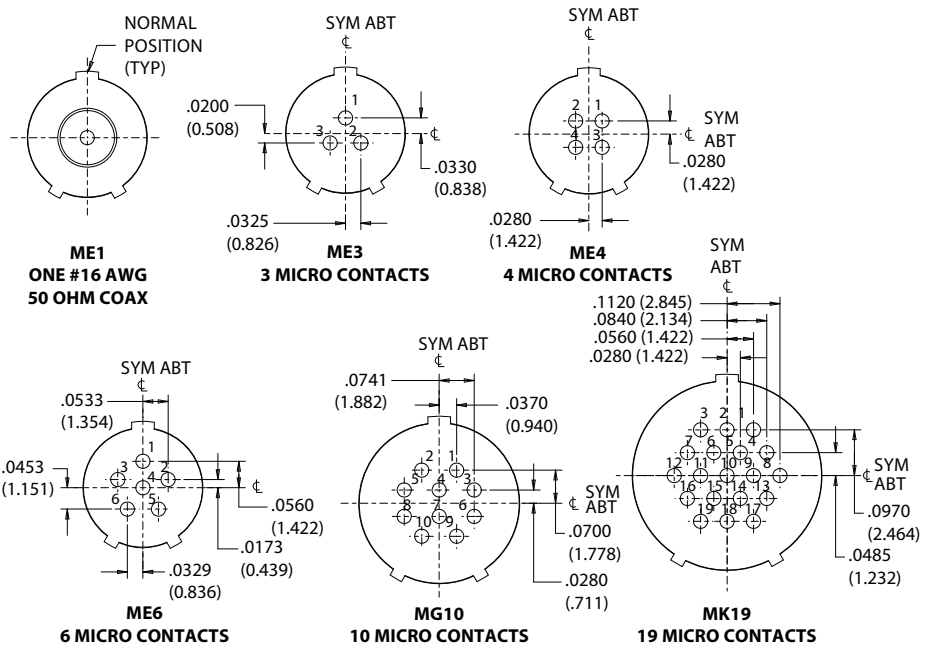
NORMAL POSITION (TYP)

ME1
ONE #16 AWG
50 OHM COAX

SYM ABT
℄
.0200
(0.508)
1
3
2
℄
.0330
(0.838)
.0325
(0.826)

ME3
3 MICRO CONTACTS

SYM ABT
℄
2 1
4 3
℄
SYM ABT
.0280
(1.422)
.0280
(1.422)

ME4
4 MICRO CONTACTS

SYM ABT
℄
.0533
(1.354)
.0453
(1.151)
1
3
4
2
6
5
℄
.0560
(1.422)
.0173
(0.439)
.0329
(0.836)

ME6
6 MICRO CONTACTS

SYM ABT
℄
.0741
(1.882)
.0370
(0.940)
2
1
5
4
3
8
7
6
10
9
℄ SYM ABT
.0700
(1.778)
.0280
(.711)

MG10
10 MICRO CONTACTS

SYM ABT
℄
.1120 (2.845)
.0840 (2.134)
.0560 (1.422)
.0280 (1.422)
3 2 1
7 6 5 4
12 11 10 9 8
16 15 14 13
19 18 17
℄ SYM ABT
.0970
(2.464)
.0485
(1.232)

MK19
19 MICRO CONTACTS